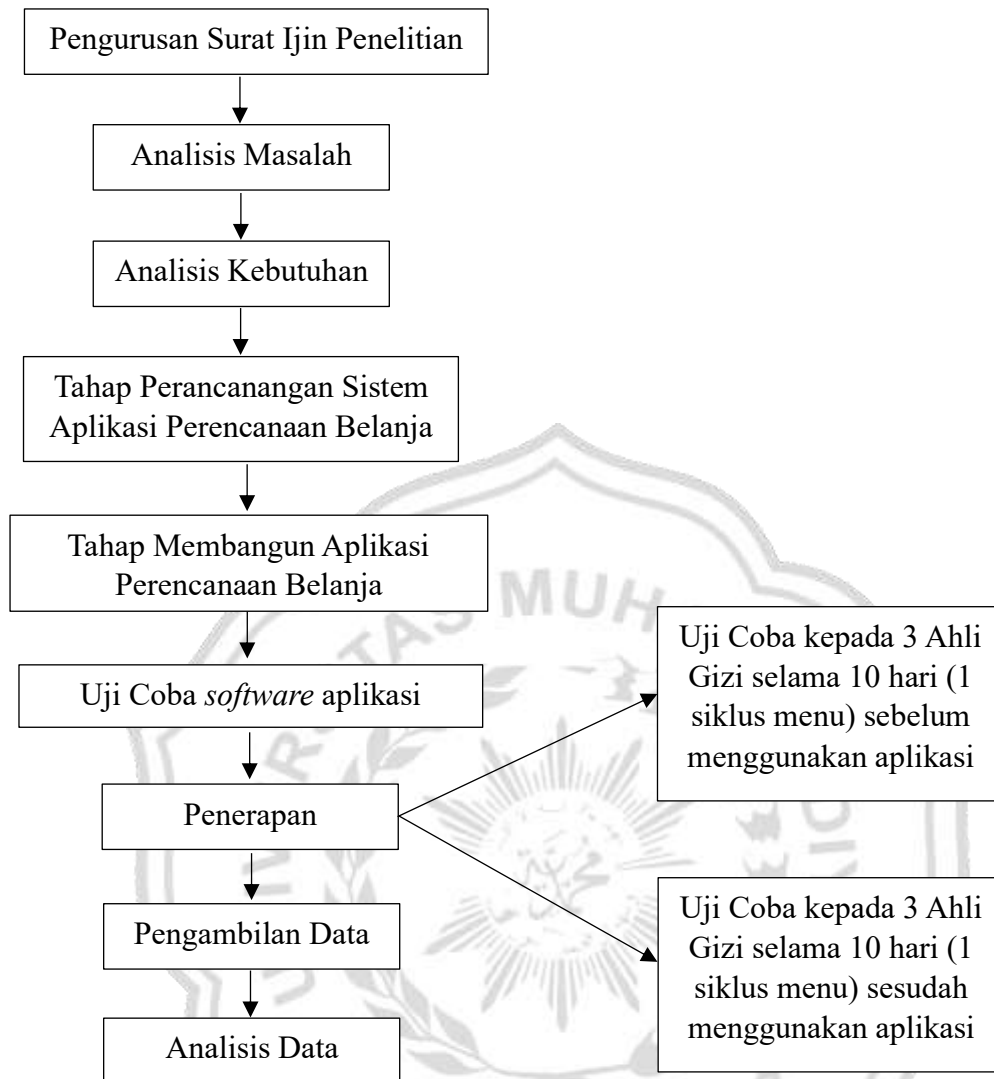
Pengurusan Surat Ijin Penelitian

Analisis Masalah

Analisis Kebutuhan

Tahap Perancanangan Sistem Aplikasi Perencanaan Belanja

Tahap Membangun Aplikasi Perencanaan Belanja

Uji Coba *software* aplikasi

Penerapan

Pengambilan Data

Analisis Data

Uji Coba kepada 3 Ahli Gizi selama 10 hari (1 siklus menu) sebelum menggunakan aplikasi

Uji Coba kepada 3 Ahli Gizi selama 10 hari (1 siklus menu) sesudah menggunakan aplikasi

MUH